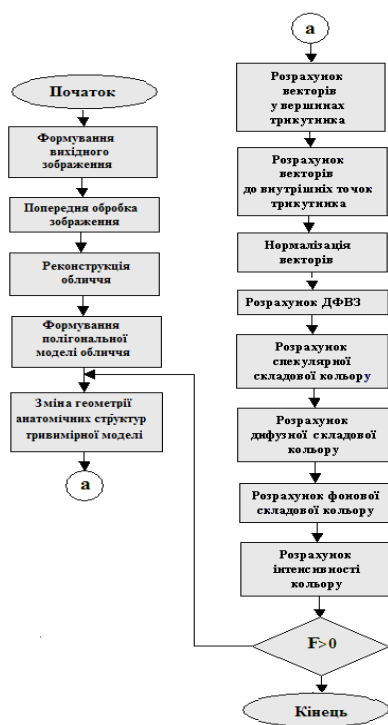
Початок

Формування вихідного зображення

Попередня обробка зображення

Реконструкція обличчя

Формування полігональної моделі обличчя

Зміна геометрії анатомічних структур тривимірної моделі

а

а

Розрахунок векторів у вершинах трикутника

Розрахунок векторів до внутрішніх точок трикутника

Нормалізація векторів

Розрахунок ДФВЗ

Розрахунок спекулярної складової кольору

Розрахунок дифузної складової кольору

Розрахунок фонової складової кольору

Розрахунок інтенсивності кольору

F>0

Кінець